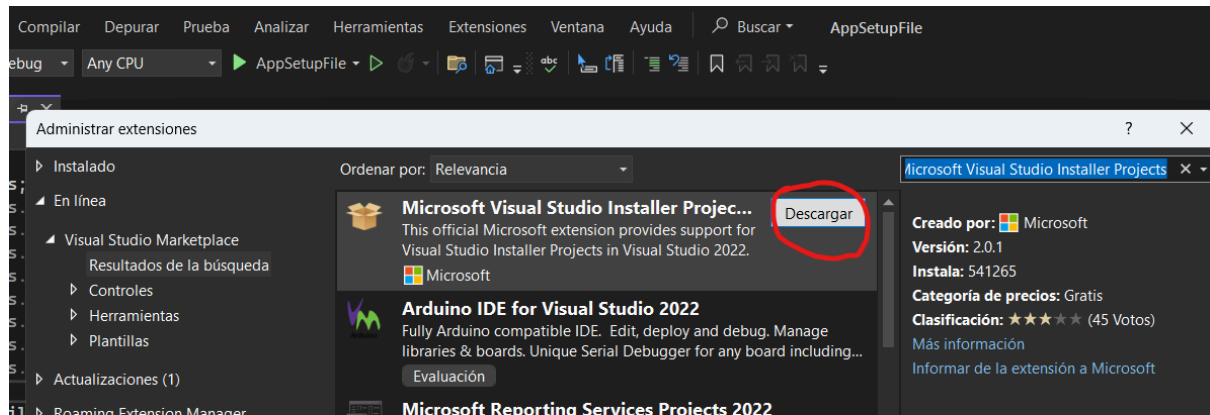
Compilar Depurar Prueba Analizar Herramientas Extensiones Ventana Ayuda Buscar AppSetupFile

ebug Any CPU AppSetupFile

Administrar extensiones ? ✕

Instalado
En línea
Visual Studio Marketplace
Resultados de la búsqueda
Controles
Herramientas
Plantillas
Actualizaciones (1)
Roaming Extension Manager

Ordenar por: Relevancia

Microsoft Visual Studio Installer Projec... Descargar
This official Microsoft extension provides support for Visual Studio Installer Projects in Visual Studio 2022.
Microsoft

Arduino IDE for Visual Studio 2022
Fully Arduino compatible IDE. Edit, deploy and debug. Manage libraries & boards. Unique Serial Debugger for any board including...
Evaluación

Microsoft Reporting Services Projects 2022

licrosoft Visual Studio Installer Projects ✕

Creado por: Microsoft
Versión: 2.0.1
Instala: 541265
Categoría de precios: Gratis
Clasificación: (45 Votos)
Más información
Informar de la extensión a Microsoft